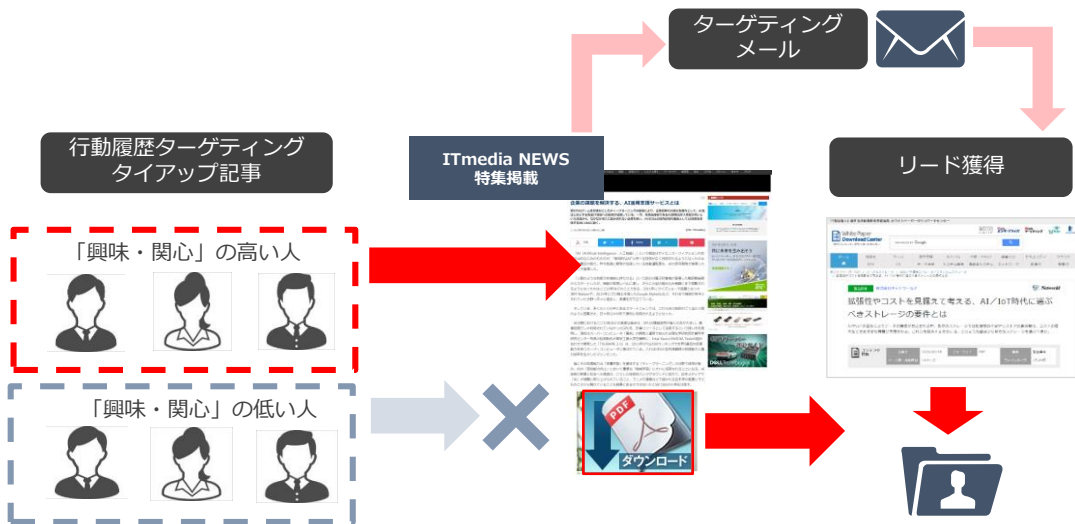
ターゲティング
メール

行動履歴ターゲティング
タイアップ記事

ITmedia NEWS
特集掲載

リード獲得

「興味・関心」の高い人

「興味・関心」の低い人

企業の課題を解決する、AI活用支援サービスとは

White Paper
Download Center

拡張性やコストを見据えて考える、AI／IoT時代に選ぶべきストレージの要件とは

PDF
ダウンロード